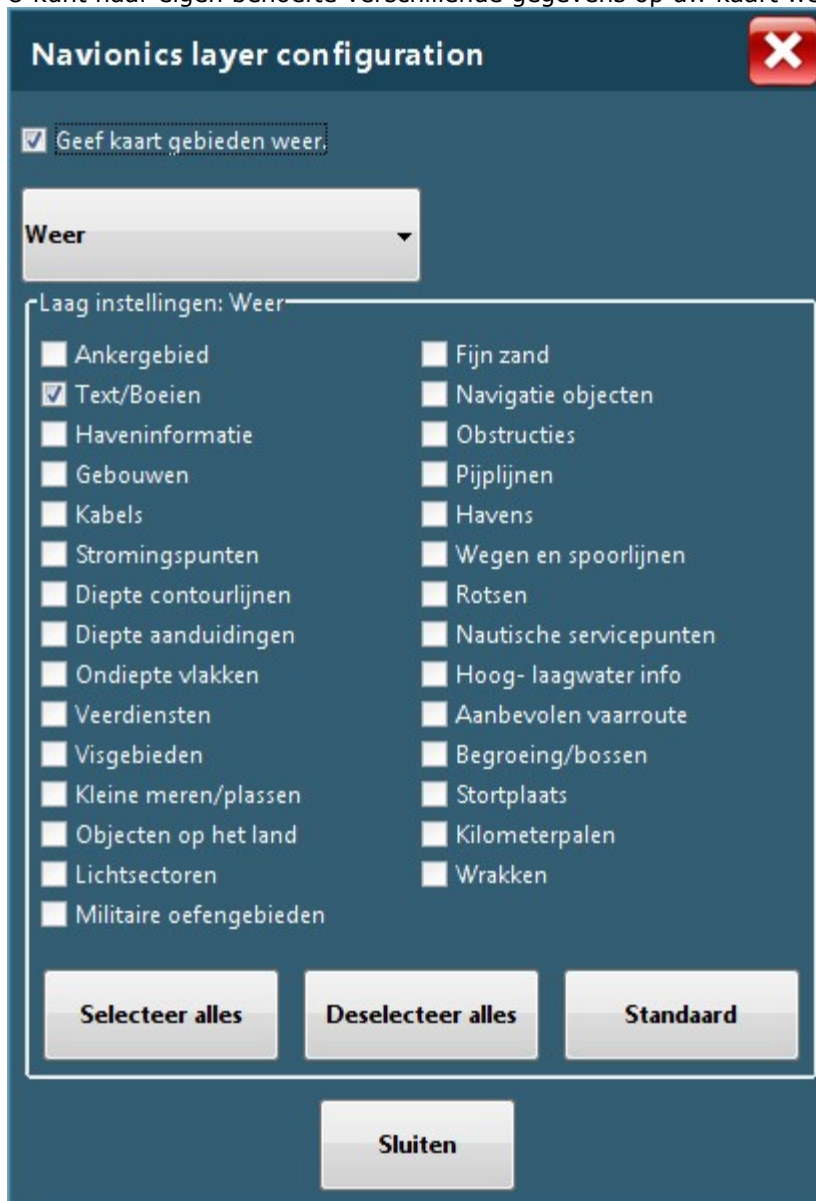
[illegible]

Navionics layer configuration

Geef kaart gebieden weer.

Weer

Laag instellingen: Weer

Ankergebied
Text/Boeien
Haveninformatie
Gebouwen
Kabels
Stromingspunten
Diepte contourlijnen
Diepte aanduidingen
Ondiepte vlakken
Veerdiensten
Visgebieden
Kleine meren/plassen
Objecten op het land
Lichtsectoren
Militaire oefengebieden

Fijn zand
Navigatie objecten
Obstructies
Pijplijnen
Havens
Wegen en spoorlijnen
Rotsen
Nautische servicepunten
Hoog- laagwater info
Aanbevolen vaarroute
Begroeing/bossen
Stortplaats
Kilometerpalen
Wrakken

Selecteer alles
Deselecteer alles
Standaard

Sluiten